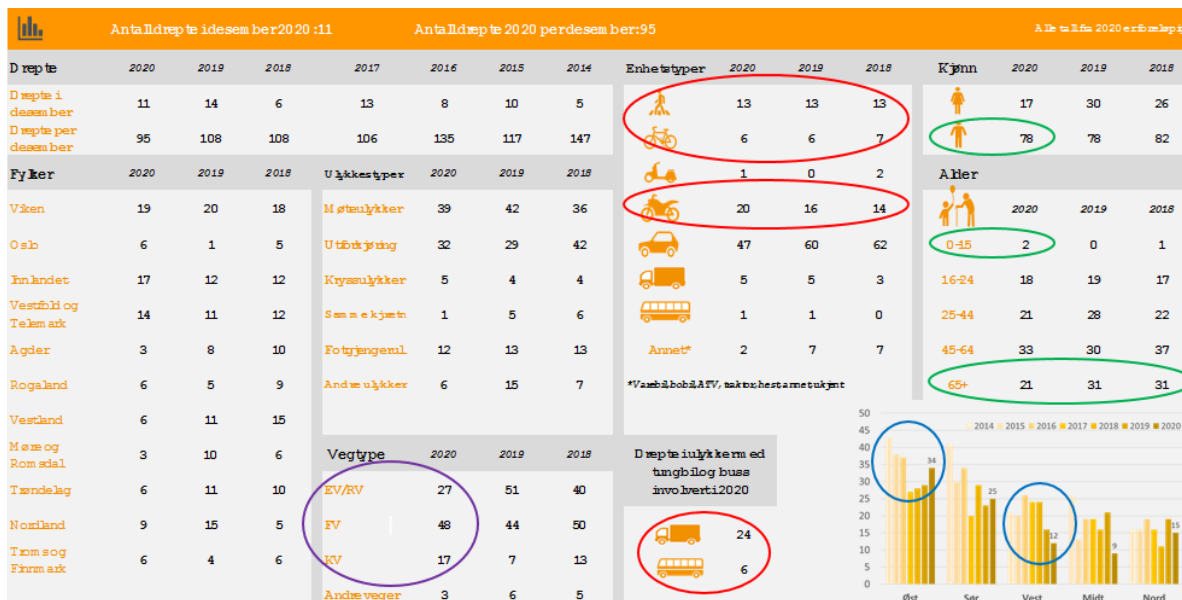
Antall drepte i desember 2020: 11    Antall drepte 2020 per desember: 95    Alle tall fra 2020 er foreløpig

| Drepte | 2020 | 2019 | 2018 | 2017 | 2016 | 2015 | 2014 |
|---|---|---|---|---|---|---|---|
| Drepte i desember | 11 | 14 | 6 | 13 | 8 | 10 | 5 |
| Drepte per desember | 95 | 108 | 108 | 106 | 135 | 117 | 147 |

| Fylker | 2020 | 2019 | 2018 |
|---|---|---|---|
| Viken | 19 | 20 | 18 |
| Oslo | 6 | 1 | 5 |
| Innlandet | 17 | 12 | 12 |
| Vestfold og Telemark | 14 | 11 | 12 |
| Agder | 3 | 8 | 10 |
| Rogaland | 6 | 5 | 9 |
| Vestland | 6 | 11 | 15 |
| Møre og Romsdal | 3 | 10 | 6 |
| Trøndelag | 6 | 11 | 10 |
| Nordland | 9 | 15 | 5 |
| Troms og Finnmark | 6 | 4 | 6 |

| Ulykkestyper | 2020 | 2019 | 2018 |
|---|---|---|---|
| Møteulykker | 39 | 42 | 36 |
| Utforkjøring | 32 | 29 | 42 |
| Kryssulykker | 5 | 4 | 4 |
| Samme kjøretn | 1 | 5 | 6 |
| Fotgjengerul. | 12 | 13 | 13 |
| Andre ulykker | 6 | 15 | 7 |

| Vegtype | 2020 | 2019 | 2018 |
|---|---|---|---|
| EV/RV | 27 | 51 | 40 |
| FV | 48 | 44 | 50 |
| KV | 17 | 7 | 13 |
| Andre veger | 3 | 6 | 5 |

| Enhetstyper | 2020 | 2019 | 2018 |
|---|---|---|---|
|  | 13 | 13 | 13 |
|  | 6 | 6 | 7 |
|  | 1 | 0 | 2 |
|  | 20 | 16 | 14 |
|  | 47 | 60 | 62 |
|  | 5 | 5 | 3 |
|  | 1 | 1 | 0 |
| Annet* | 2 | 7 | 7 |

*Varebil, bobil, ATV, traktor, hest, annet ukjent

Drepte i ulykker med tungbil og buss involvert i 2020
24
6

| Kjønn | 2020 | 2019 | 2018 |
|---|---|---|---|
|  | 17 | 30 | 26 |
|  | 78 | 78 | 82 |

| Alder | 2020 | 2019 | 2018 |
|---|---|---|---|
| 0-15 | 2 | 0 | 1 |
| 16-24 | 18 | 19 | 17 |
| 25-44 | 21 | 28 | 22 |
| 45-64 | 33 | 30 | 37 |
| 65+ | 21 | 31 | 31 |

50 45 40 35 30 25 20 15 10 5
2014 2015 2016 2017 2018 2019 2020
34 25 12 9 15
Øst Sør Vest Midt Nord